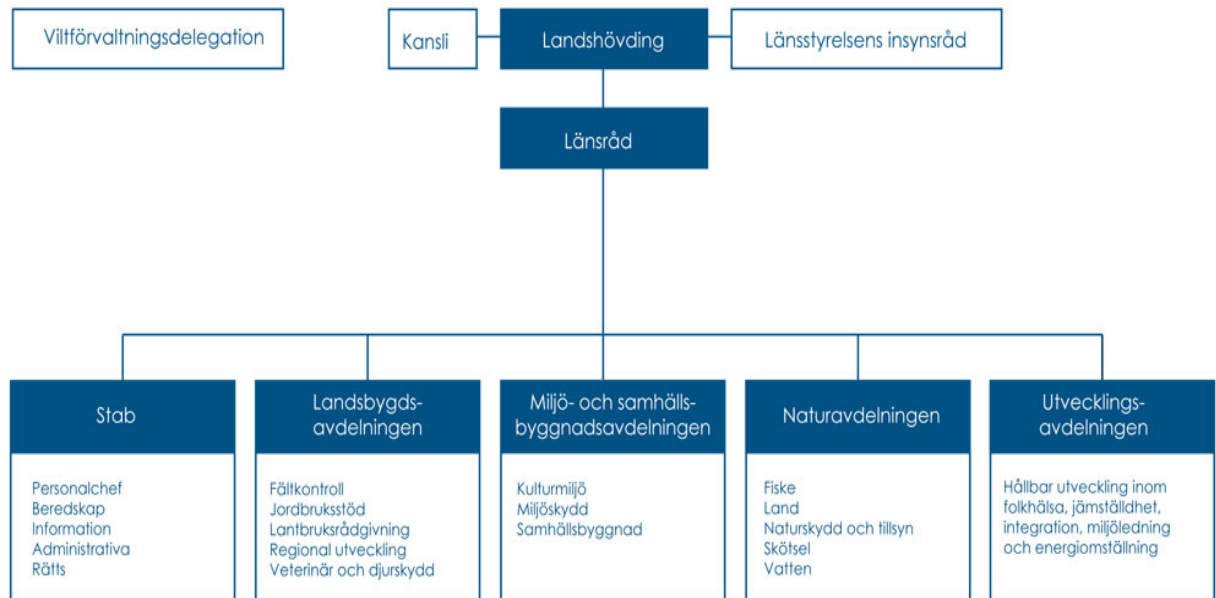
Viltförvaltningsdelegation

Kansli

Landshövding

Länsstyrelsens insynsråd

Länsråd

Stab

Personalchef
Beredskap
Information
Administrativa
Rätts

Landsbygdsavdelningen

Fältkontroll
Jordbruksstöd
Lantbruksrådgivning
Regional utveckling
Veterinär och djurskydd

Miljö- och samhällsbyggnadsavdelningen

Kulturmiljö
Miljöskydd
Samhällsbyggnad

Naturavdelningen

Fiske
Land
Naturskydd och tillsyn
Skötsel
Vatten

Utvecklingsavdelningen

Hållbar utveckling inom folkhälsa, jämställdhet, integration, miljöledning och energiomställning